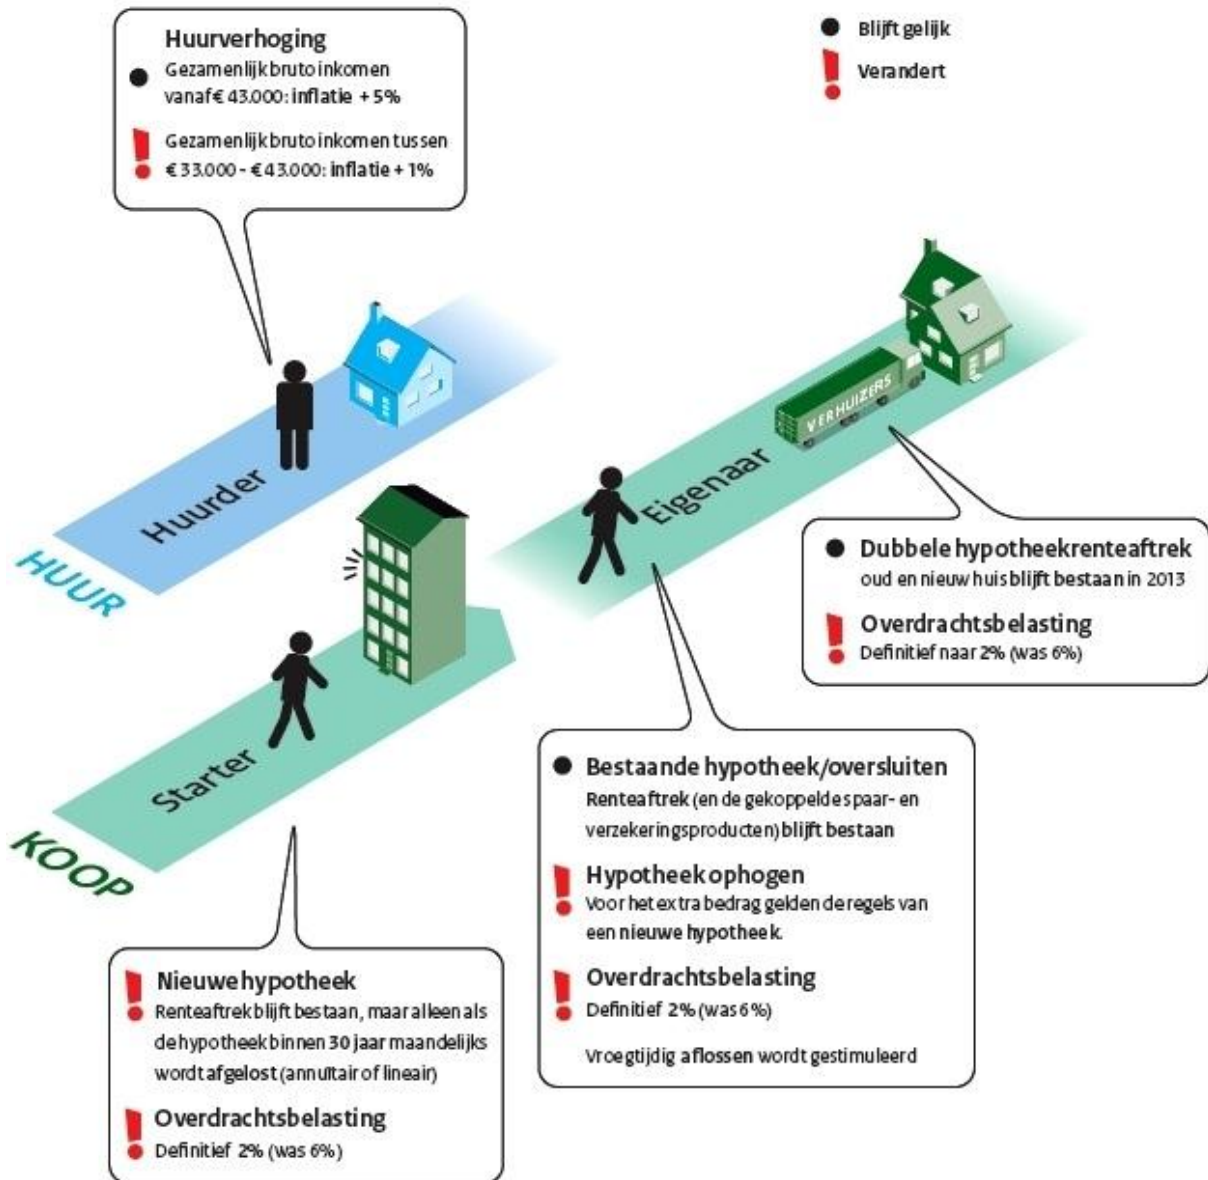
Huurverhoging
● Gezamenlijk bruto inkomen vanaf € 43.000: inflatie + 5%

! Gezamenlijk bruto inkomen tussen € 33.000 - € 43.000: inflatie + 1%

● Blijft gelijk
! Verandert

Huurder

HUUR

VERHUIZERS

Eigenaar

Starter

KOOP

● Dubbele hypotheekrenteaftrek
oud en nieuw huis blijft bestaan in 2013

! Overdrachtsbelasting
Definitief naar 2% (was 6%)

● Bestaande hypotheek/oversluiten
Renteaftrek (en de gekoppelde spaar- en verzekeringsproducten) blijft bestaan

! Hypotheek ophogen
Voor het extra bedrag gelden de regels van een nieuwe hypotheek.

! Overdrachtsbelasting
Definitief 2% (was 6%)

Vroegtijdig aflossen wordt gestimuleerd

! Nieuwe hypotheek
Renteaftrek blijft bestaan, maar alleen als de hypotheek binnen 30 jaar maandelijks wordt afgelost (annuïtair of lineair)

! Overdrachtsbelasting
Definitief 2% (was 6%)